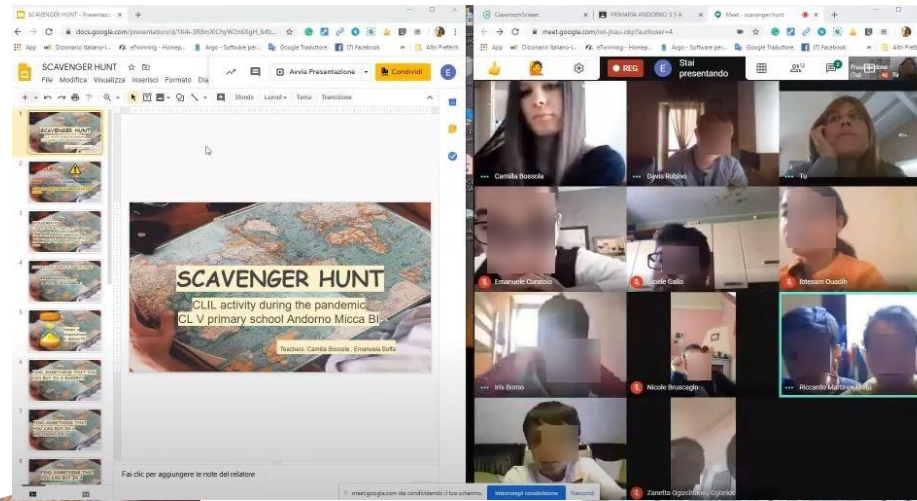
SCAVENGER HUNT - Presentaz
docs.google.com/presentation/d/1KAi-3R8mXlChyW2n6XgH_bItz...
App Dizionario italiano-i... eTwinning - Homep... Argo - Software per... Google Traduttore (7) Facebook Altri Preferiti
SCAVENGER HUNT
File Modifica Visualizza Inserisci Formato Dia
Avvia Presentazione
Condividi
Sfondo Layout Tema Transizione
1
2
3
4
5
6
7
8

SCAVENGER HUNT
CLIL activity during the pandemic
CL V primary school Andorno Micca BI
Teachers: Camilla Bossola, Emanuela Boffa

Fai clic per aggiungere le note del relatore

ClassroomScreen
PRIMARIA ANDORNO 5 5 A
Meet - scavenger hunt
meet.google.com/ird-jhau-ckp?authuser=4
App Dizionario italiano-i... eTwinning - Homep... Argo - Software per... Google Traduttore (7) Facebook Altri Preferiti
REG
E
Stai presentando
Camilla Bossola
Davis Rubino
Tu
Emanuele Curatolo
Gioele Gallo
Ibtesam Ouadih
Iris Borno
Nicole Bruscaglin
Riccardo Martino
Zanetta Oguchukwu Ogbeide
meet.google.com sta condividendo il tuo schermo.
Interrompi condivisione
Nascondi